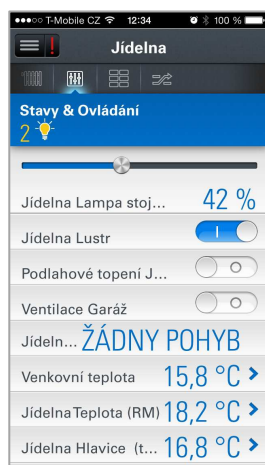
●●●○○ T-Mobile CZ 12:34 100 %

Jídelna

Stavy & Ovládání
2

Jídelna Lampa stoj... 42 %

Jídelna Lustr I

Podlahové topení J... O

Ventilace Garáž O

Jídeln... ŽÁDNY POHYB

Venkovní teplota 15,8 °C

Jídelna Teplota (RM) 18,2 °C

Jídelna Hlavice (t... 16,8 °C